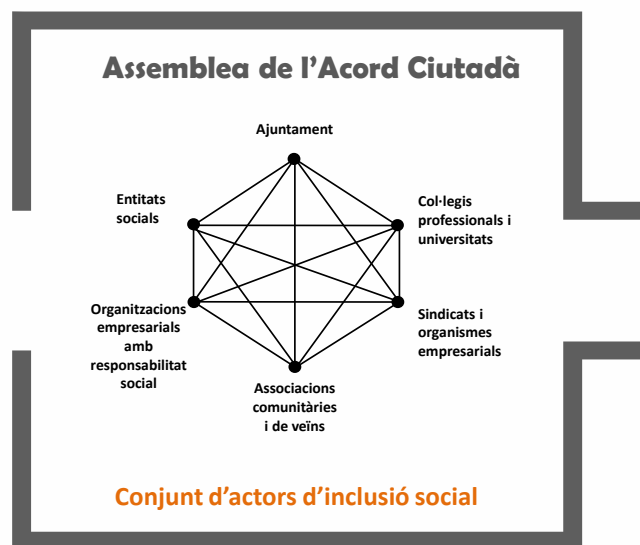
Assemblea de l'Acord Ciutadà

Ajuntament

Entitats socials

Col·legis professionals i universitats

Organitzacions empresarials amb responsabilitat social

Sindicats i organismes empresarials

Associacions comunitàries i de veïns

Conjunt d'actors d'inclusió social